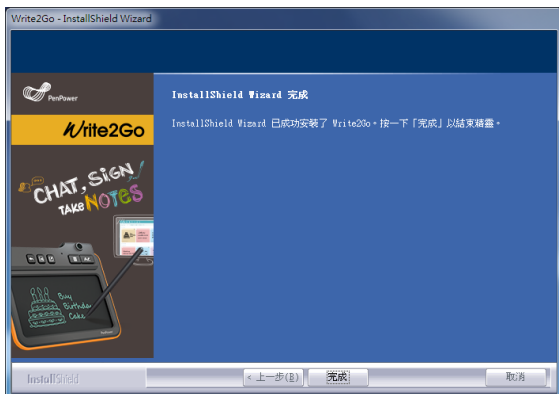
Write2Go - InstallShield Wizard

PenPower

Write2Go

CHAT, SIGN, TAKE NOTES

Buy Birthday Cake

InstallShield Wizard 完成

InstallShield Wizard 已成功安裝了 Write2Go。按一下「完成」以結束精靈。

InstallShield

< 上一步(B)

完成

取消